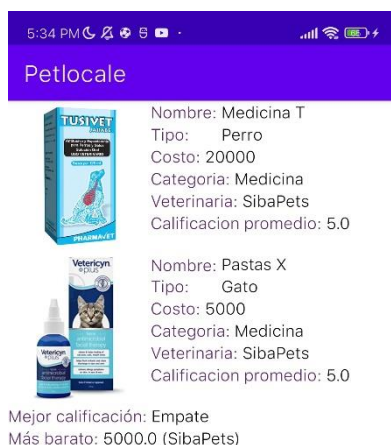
5:34 PM

Petlocale

TUSIVET
PHARMAVET

Nombre: Medicina T
Tipo: Perro
Costo: 20000
Categoria: Medicina
Veterinaria: SibaPets
Calificacion promedio: 5.0

Vetericyn plus

Nombre: Pastas X
Tipo: Gato
Costo: 5000
Categoria: Medicina
Veterinaria: SibaPets
Calificacion promedio: 5.0

Mejor calificación: Empate
Más barato: 5000.0 (SibaPets)